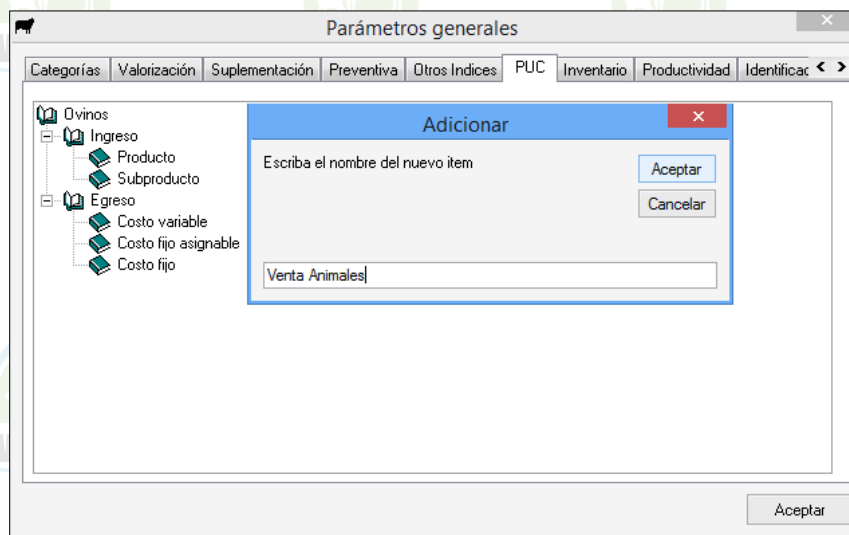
Parámetros generales

Categorías | Valorización | Suplementación | Preventiva | Otros Indices | PUC | Inventario | Productividad | Identificac

Ovinos
Ingreso
Producto
Subproducto
Egreso
Costo variable
Costo fijo asignable
Costo fijo

Adicionar

Escriba el nombre del nuevo item

Aceptar

Cancelar

Venta Animales

Aceptar